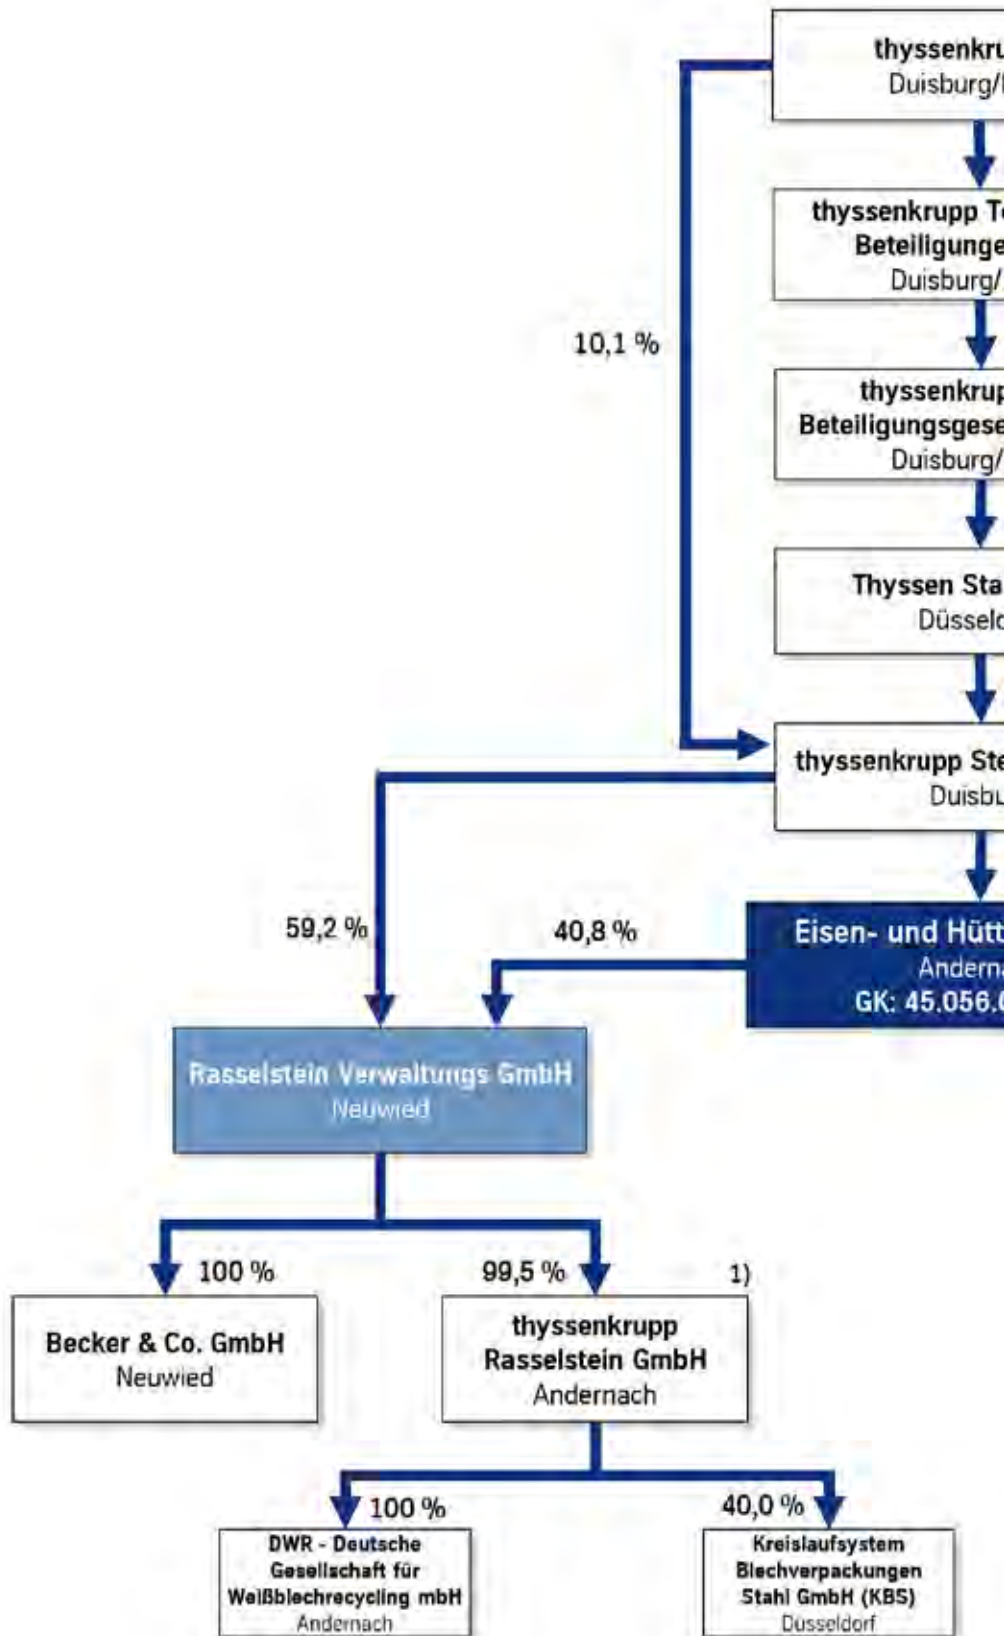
thyssenkru
Duisburg/

thyssenkrupp Te
Beteiligunge
Duisburg/

thyssenkrup
Beteiligungsgese
Duisburg/

Thyssen Sta
Düsseld

10,1 %

thyssenkrupp Ste
Duisbu

59,2 %

40,8 %

Eisen- und Hütt
Anderna
GK: 45.056.0

Rasselstein Verwaltungs GmbH
Neuwied

100 %

99,5 %

1)

Becker & Co. GmbH
Neuwied

thyssenkrupp
Rasselstein GmbH
Andernach

100 %

40,0 %

DWR - Deutsche Gesellschaft für Weißblechrecycling mbH
Andernach

Kreislaufsystem Blechverpackungen Stahl GmbH (KBS)
Düsseldorf